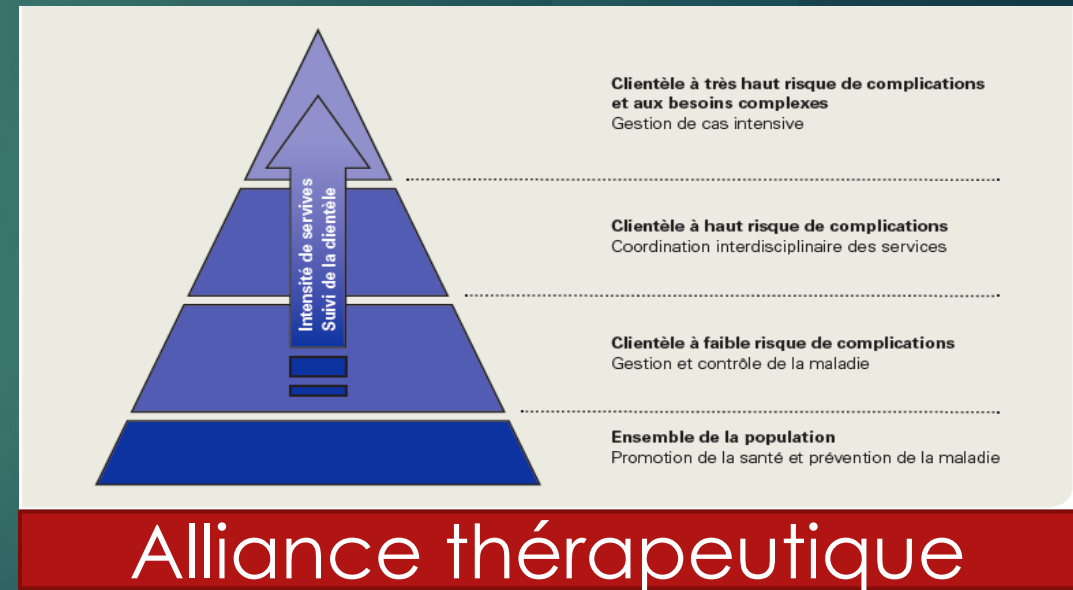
Intensité de servives
Suivi de la clientèle

**Clientèle à très haut risque de complications et aux besoins complexes**
Gestion de cas intensive

**Clientèle à haut risque de complications**
Coordination interdisciplinaire des services

**Clientèle à faible risque de complications**
Gestion et contrôle de la maladie

**Ensemble de la population**
Promotion de la santé et prévention de la maladie

Alliance thérapeutique